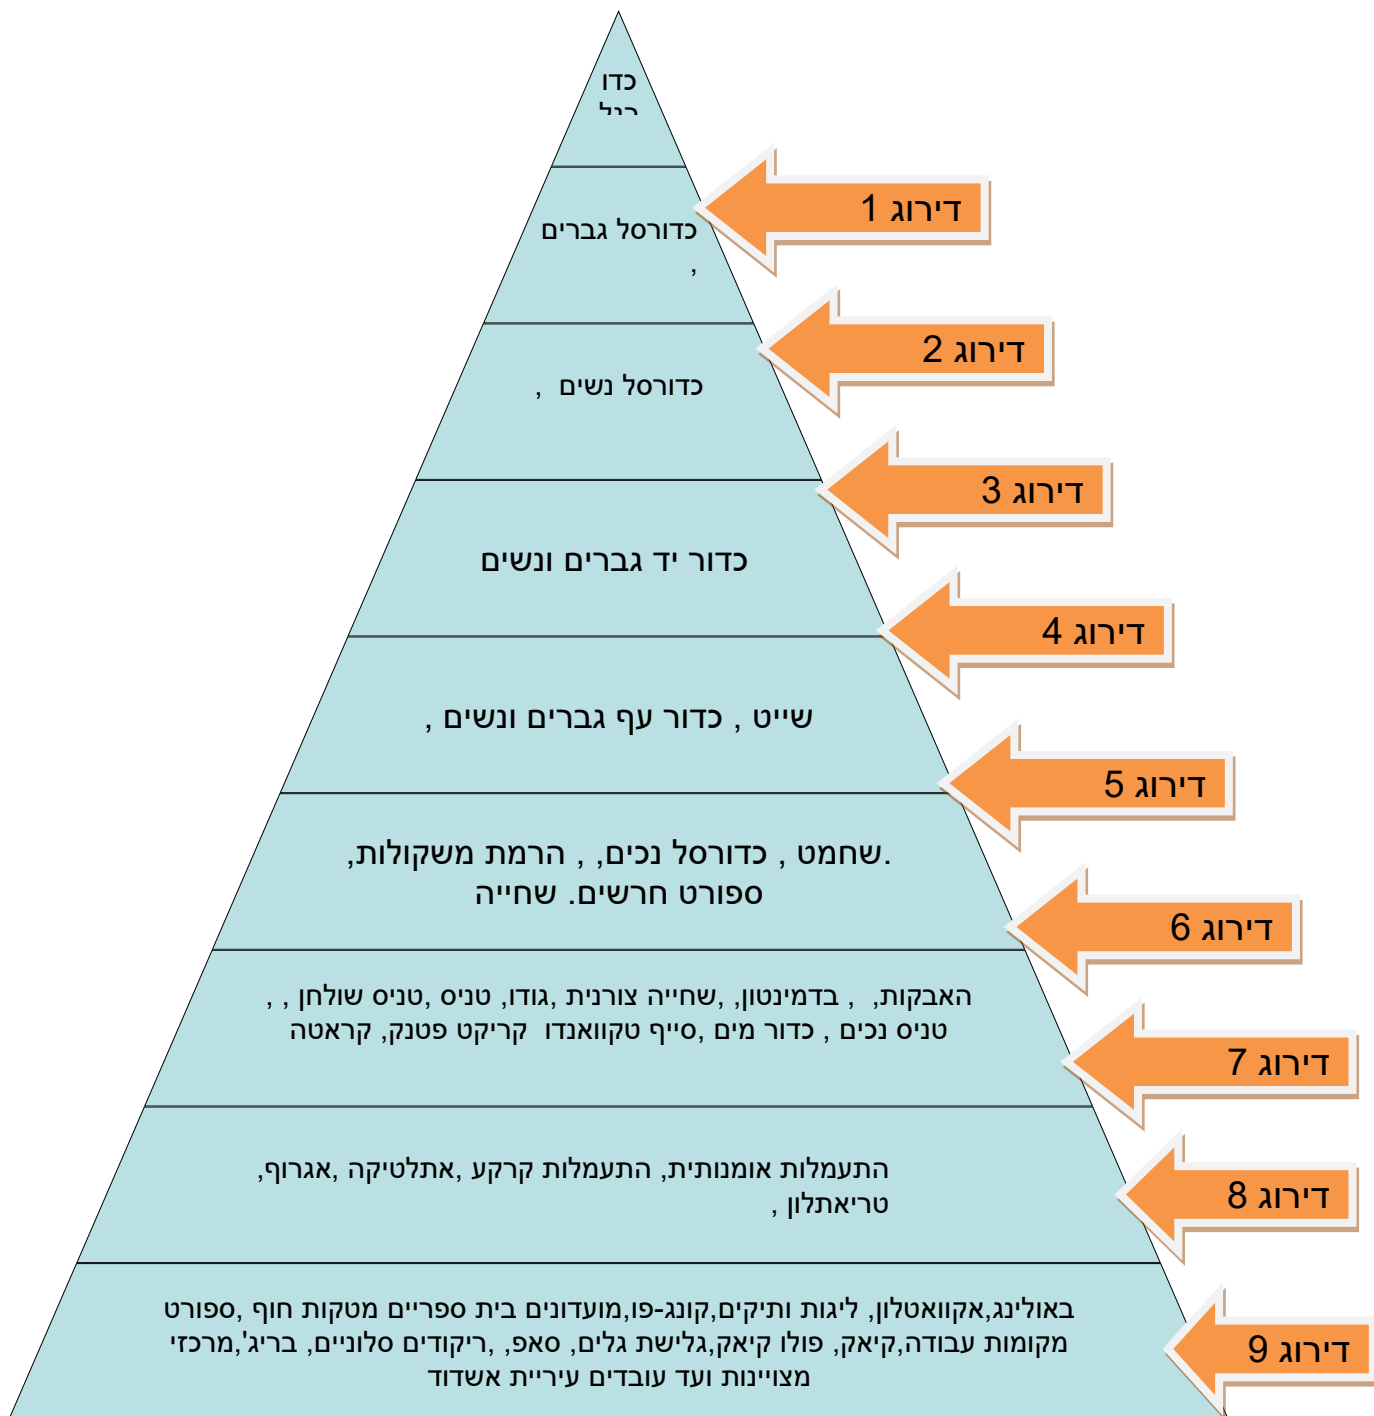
כדו
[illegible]

כדורסל גברים
,

כדורסל נשים ,

כדור יד גברים ונשים

שייט , כדור עף גברים ונשים ,

שחמט , כדורסל נכים, , הרמת משקולות,.
ספורט חרשים. שחייה

האבקות, , בדמינטון, שחייה צורנית, גודו, טניס, טניס שולחן , ,
טניס נכים , כדור מים, סייף טקוואנדו קריקט פטנק, קראטה

התעמלות אומנותית, התעמלות קרקע, אתלטיקה, אגרוף,
טריאתלון ,

באולינג,אקוואטלון, ליגות ותיקים,קונג-פו,מועדונים בית ספריים מטקות חוף ,ספורט
מקומות עבודה,קיאק, פולו קיאק,גלישת גלים, סאפ, ,ריקודים סלוניים, בריג',מרכזי
מצויינות ועד עובדים עיריית אשדוד

דירוג 1
דירוג 2
דירוג 3
דירוג 4
דירוג 5
דירוג 6
דירוג 7
דירוג 8
דירוג 9